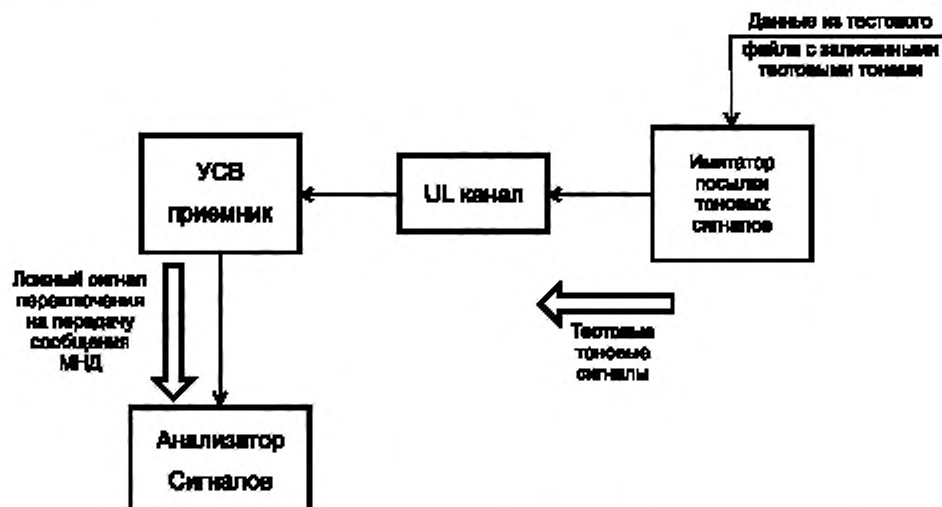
Данные из тестового файла с записанными тестовыми тонами

Имитатор посылки тоновых сигналов

UL канал

УСВ приемник

Ложный сигнал переключения на передачу сообщения МНД

Тестовые тоновые сигналы

Анализатор Сигналов